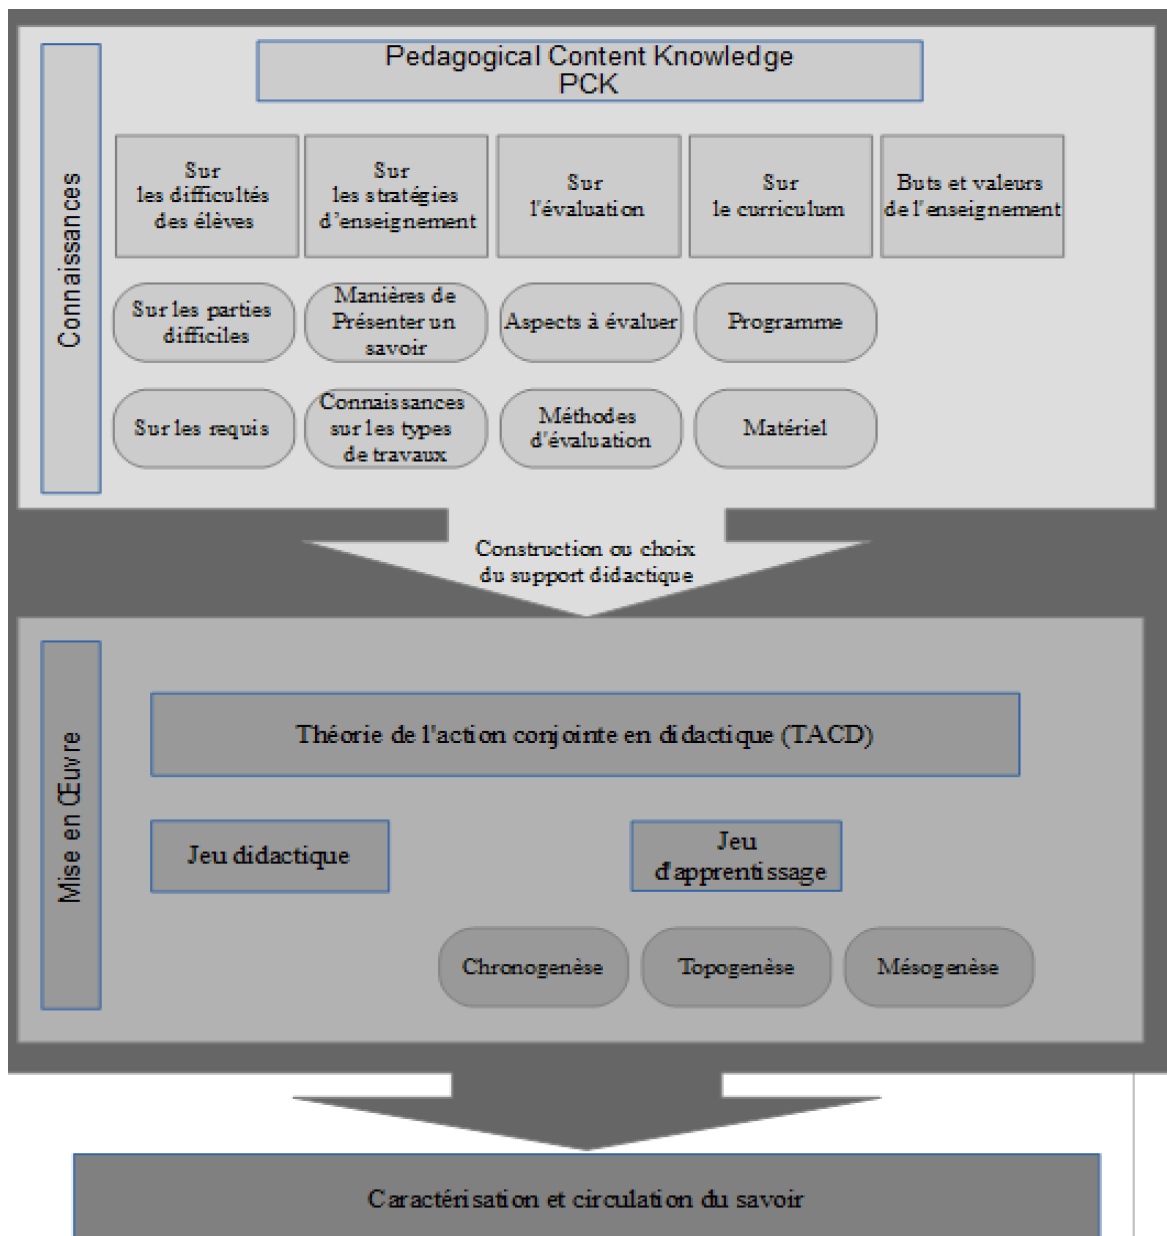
Connaissances

Pedagogical Content Knowledge
PCK

Sur les difficultés des élèves

Sur les stratégies d'enseignement

Sur l'évaluation

Sur le curriculum

Buts et valeurs de l'enseignement

Sur les parties difficiles

Manières de Présenter un savoir

Aspects à évaluer

Programme

Sur les requis

Connaissances sur les types de travaux

Méthodes d'évaluation

Matériel

Construction ou choix du support didactique

Mise en Œuvre

Théorie de l'action conjointe en didactique (TACD)

Jeu didactique

Jeu d'apprentissage

Chronogenèse

Topogenèse

Mésogenèse

Caractérisation et circulation du savoir